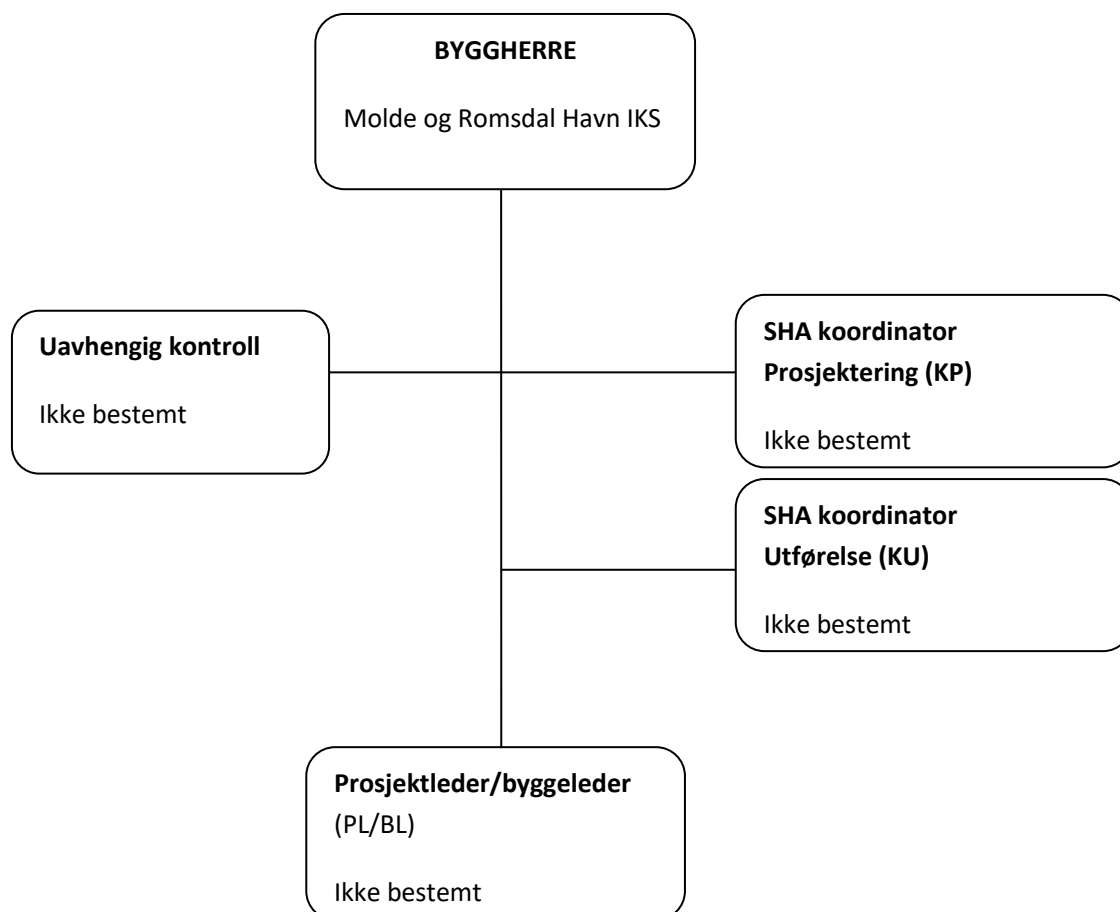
BYGGHERRE

Molde og Romsdal Havn IKS

Uavhengig kontroll

Ikke bestemt

SHA koordinator Prosjektering (KP)

Ikke bestemt

SHA koordinator Utførelse (KU)

Ikke bestemt

Prosjektleder/byggeleder (PL/BL)

Ikke bestemt